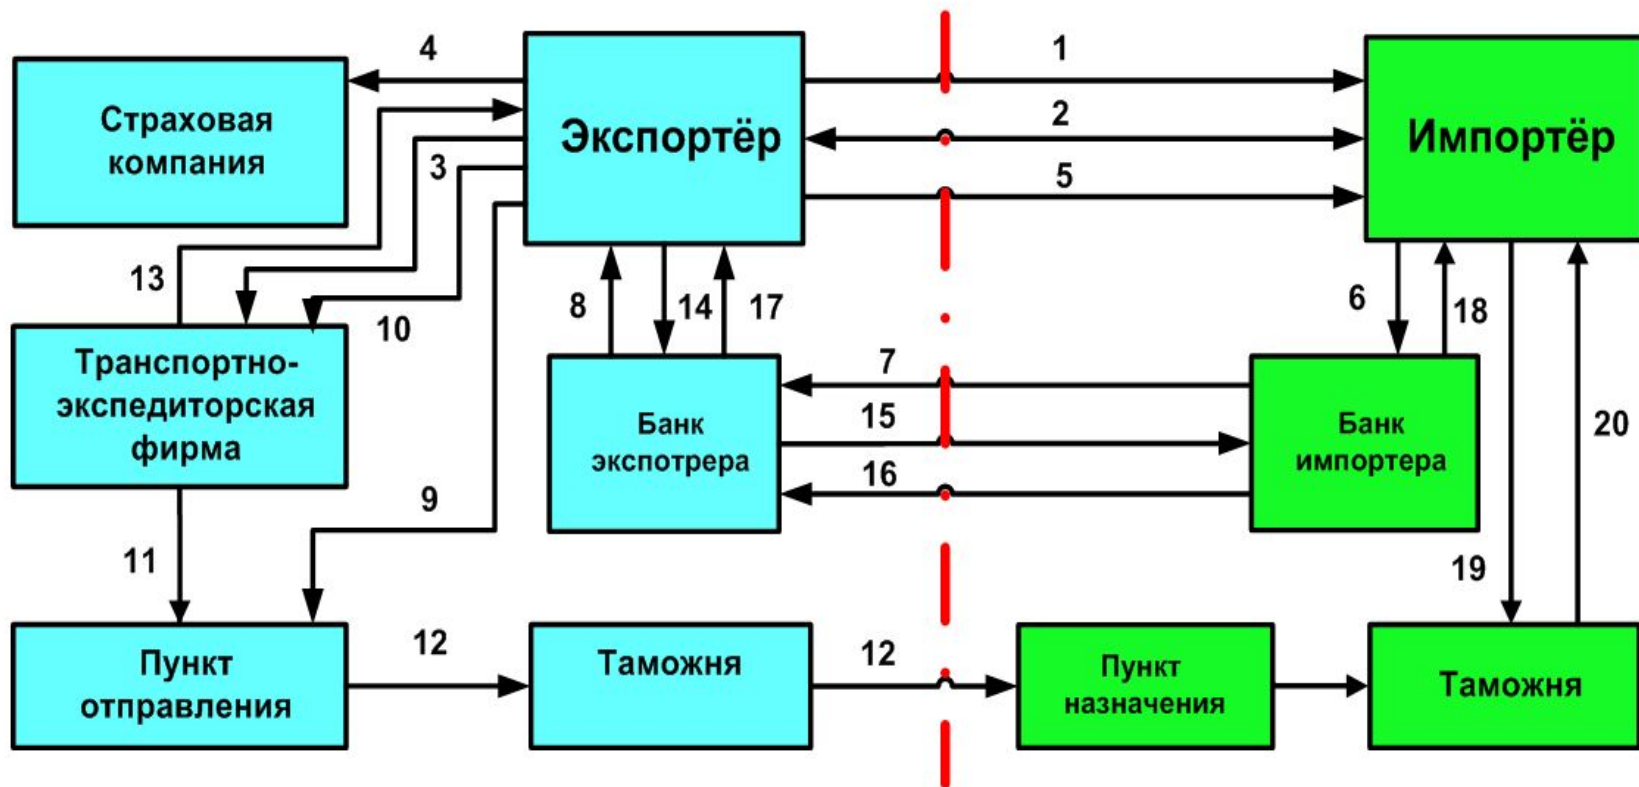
4

Страховая компания

Экспортёр

1

2

5

Импортёр

3

13

10

8

14

17

6

18

Транспортно-экспедиторская фирма

7

Банк экспотрера

15

16

Банк импортера

20

9

11

19

Пункт отправления

12

Таможня

12

Пункт назначения

Таможня